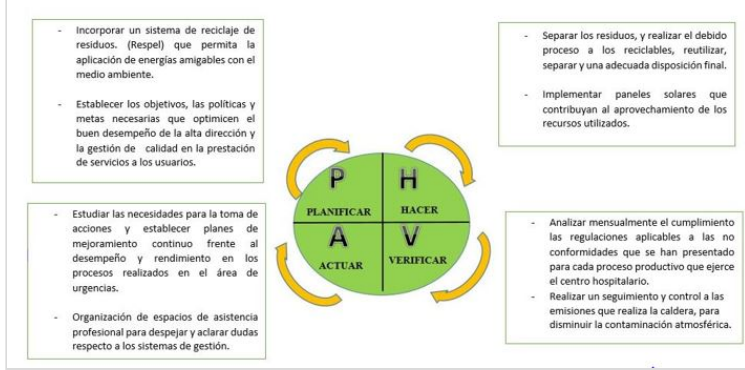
- Incorporar un sistema de reciclaje de residuos. (Respel) que permita la aplicación de energías amigables con el medio ambiente.

- Establecer los objetivos, las políticas y metas necesarias que optimicen el buen desempeño de la alta dirección y la gestión de calidad en la prestación de servicios a los usuarios.

- Separar los residuos, y realizar el debido proceso a los reciclables, reutilizar, separar y una adecuada disposición final.

- Implementar paneles solares que contribuyan al aprovechamiento de los recursos utilizados.

P
PLANIFICAR

H
HACER

A
ACTUAR

V
VERIFICAR

- Estudiar las necesidades para la toma de acciones y establecer planes de mejoramiento continuo frente al desempeño y rendimiento en los procesos realizados en el área de urgencias.

- Organización de espacios de asistencia profesional para despejar y aclarar dudas respecto a los sistemas de gestión.

- Analizar mensualmente el cumplimiento las regulaciones aplicables a las no conformidades que se han presentado para cada proceso productivo que ejerce el centro hospitalario.
- Realizar un seguimiento y control a las emisiones que realiza la caldera, para disminuir la contaminación atmosférica.